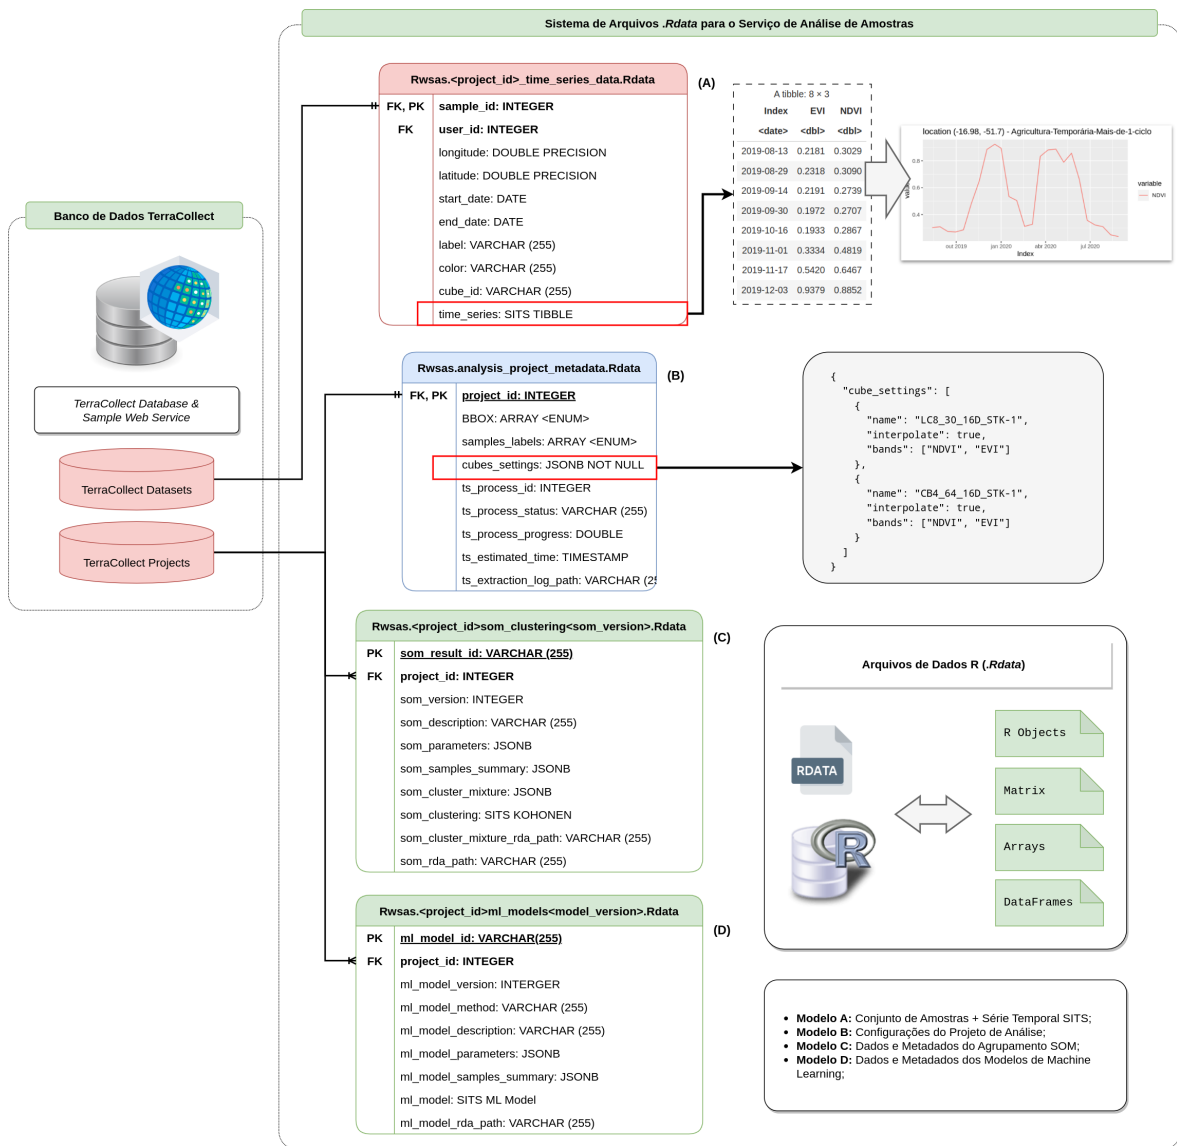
Sistema de Arquivos .Rdata para o Serviço de Análise de Amostras

Banco de Dados TerraCollect

TerraCollect Database & Sample Web Service

TerraCollect Datasets

TerraCollect Projects

Rwsas.<project_id>_time_series_data.Rdata

(A)

| | |
|---|---|
| FK, PK | sample_id: INTEGER |
| FK | user_id: INTEGER |
| | longitude: DOUBLE PRECISION |
| | latitude: DOUBLE PRECISION |
| | start_date: DATE |
| | end_date: DATE |
| | label: VARCHAR (255) |
| | color: VARCHAR (255) |
| | cube_id: VARCHAR (255) |
| | time_series: SITS TIBBLE |

A tibble: 8 × 3

| Index | EVI | NDVI |
|---|---|---|
| <date> | <dbl> | <dbl> |
| 2019-08-13 | 0.2181 | 0.3029 |
| 2019-08-29 | 0.2318 | 0.3090 |
| 2019-09-14 | 0.2191 | 0.2739 |
| 2019-09-30 | 0.1972 | 0.2707 |
| 2019-10-16 | 0.1933 | 0.2867 |
| 2019-11-01 | 0.3334 | 0.4819 |
| 2019-11-17 | 0.5420 | 0.6467 |
| 2019-12-03 | 0.9379 | 0.8852 |

location (-16.98, -51.7) - Agricultura-Temporária-Mais-de-1-ciclo

0.8
0.6
0.4
value
jul 2019
jan 2020
abr 2020
jul 2020
Index
variable
NDVI

Rwsas.analysis_project_metadata.Rdata

(B)

| | |
|---|---|
| FK, PK | project_id: INTEGER |
| | BBOX: ARRAY <ENUM> |
| | samples_labels: ARRAY <ENUM> |
| | cubes_settings: JSONB NOT NULL |
| | ts_process_id: INTEGER |
| | ts_process_status: VARCHAR (255) |
| | ts_process_progress: DOUBLE |
| | ts_estimated_time: TIMESTAMP |
| | ts_extraction_log_path: VARCHAR (2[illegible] |

{
  "cube_settings": [
    {
      "name": "LC8_30_16D_STK-1",
      "interpolate": true,
      "bands": ["NDVI", "EVI"]
    },
    {
      "name": "CB4_64_16D_STK-1",
      "interpolate": true,
      "bands": ["NDVI", "EVI"]
    }
  ]
}

Rwsas.<project_id>som_clustering<som_version>.Rdata

(C)

| | |
|---|---|
| PK | som_result_id: VARCHAR (255) |
| FK | project_id: INTEGER |
| | som_version: INTEGER |
| | som_description: VARCHAR (255) |
| | som_parameters: JSONB |
| | som_samples_summary: JSONB |
| | som_cluster_mixture: JSONB |
| | som_clustering: SITS KOHONEN |
| | som_cluster_mixture_rda_path: VARCHAR (255) |
| | som_rda_path: VARCHAR (255) |

Arquivos de Dados R (.Rdata)

RDATA

R Objects

Matrix

Arrays

DataFrames

Rwsas.<project_id>ml_models<model_version>.Rdata

(D)

| | |
|---|---|
| PK | ml_model_id: VARCHAR(255) |
| FK | project_id: INTEGER |
| | ml_model_version: INTERGER |
| | ml_model_method: VARCHAR (255) |
| | ml_model_description: VARCHAR (255) |
| | ml_model_parameters: JSONB |
| | ml_model_samples_summary: JSONB |
| | ml_model: SITS ML Model |
| | ml_model_rda_path: VARCHAR (255) |

• Modelo A: Conjunto de Amostras + Série Temporal SITS;
• Modelo B: Configurações do Projeto de Análise;
• Modelo C: Dados e Metadados do Agrupamento SOM;
• Modelo D: Dados e Metadados dos Modelos de Machine Learning;